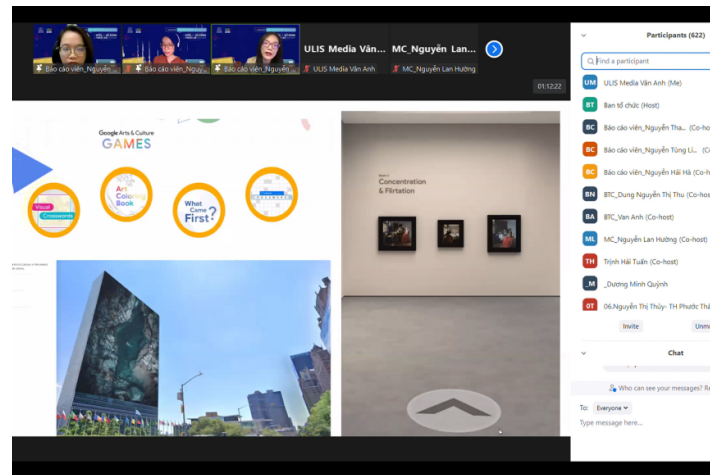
Báo cáo viên_Nguyễn
Báo cáo viên_Nguyễn
Báo cáo viên_Nguyễn
ULIS Media Vân...
ULIS Media Vân Anh
MC_Nguyễn Lan...
MC_Nguyễn Lan Hương
01:12:22

Google Arts & Culture
GAMES
Visual Crosswords
Art Coloring Book
What Came First?

Concentration & Flirtation

Participants (622)
Find a participant
UM ULIS Media Vân Anh (Me)
BT Ban tổ chức (Host)
BC Báo cáo viên_Nguyễn Tha...
BC Báo cáo viên_Nguyễn Tùng Li...
BC Báo cáo viên_Nguyễn Hải Hà (Co-h
BN BTC_Dung Nguyễn Thị Thu (Co-hos
BA BTC_Vân Anh (Co-host)
ML MC_Nguyễn Lan Hương (Co-host)
TH Trịnh Hải Tuấn (Co-host)
_M _Dương Minh Quỳnh
0T 06.Nguyễn Thị Thủy- TH Phước Thá
Invite
Unmu
Chat
Who can see your messages? R
To: Everyone
Type message here...